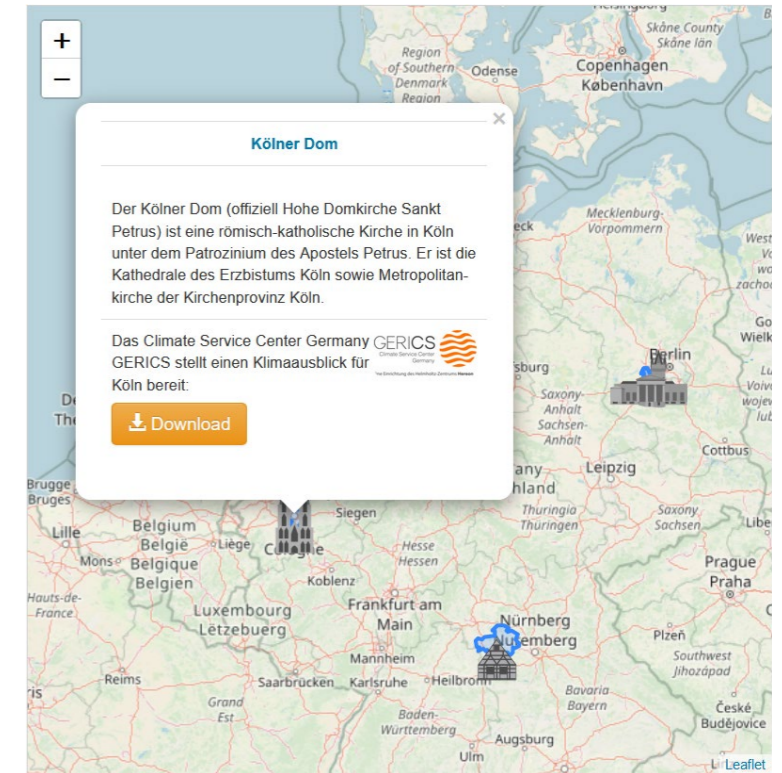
+
−

Kölner Dom

Der Kölner Dom (offiziell Hohe Domkirche Sankt Petrus) ist eine römisch-katholische Kirche in Köln unter dem Patrozinium des Apostels Petrus. Er ist die Kathedrale des Erzbistums Köln sowie Metropolitankirche der Kirchenprovinz Köln.

Das Climate Service Center Germany GERICS stellt einen Klimaausblick für Köln bereit:

GERICS Climate Service Center Germany

Download

Helsingborg
Skåne County
Skåne län
Region of Southern Denmark
Region
Odense
Copenhagen
København
Mecklenburg-Vorpommern
Berlin
Saxony-Anhalt
Sachsen-Anhalt
Leipzig
Cottbus
Bruges
Lille
Belgium
België
Belgique
Belgien
Liège
Mons
Siegen
Hesse
Hessen
Thuringia
Thüringen
Saxony
Sachsen
Prague
Praha
Koblenz
Hauts-de-France
Luxembourg
Lëtzebuerg
Frankfurt am Main
Nürnberg
Mannheim
Plzeň
Southwest
Jihozápad
Reims
Grand Est
Saarbrücken
Karlsruhe
Heilbronn
Bavaria
Bayern
Baden-Württemberg
České Budějovice
Augsburg
Ulm
Leaflet